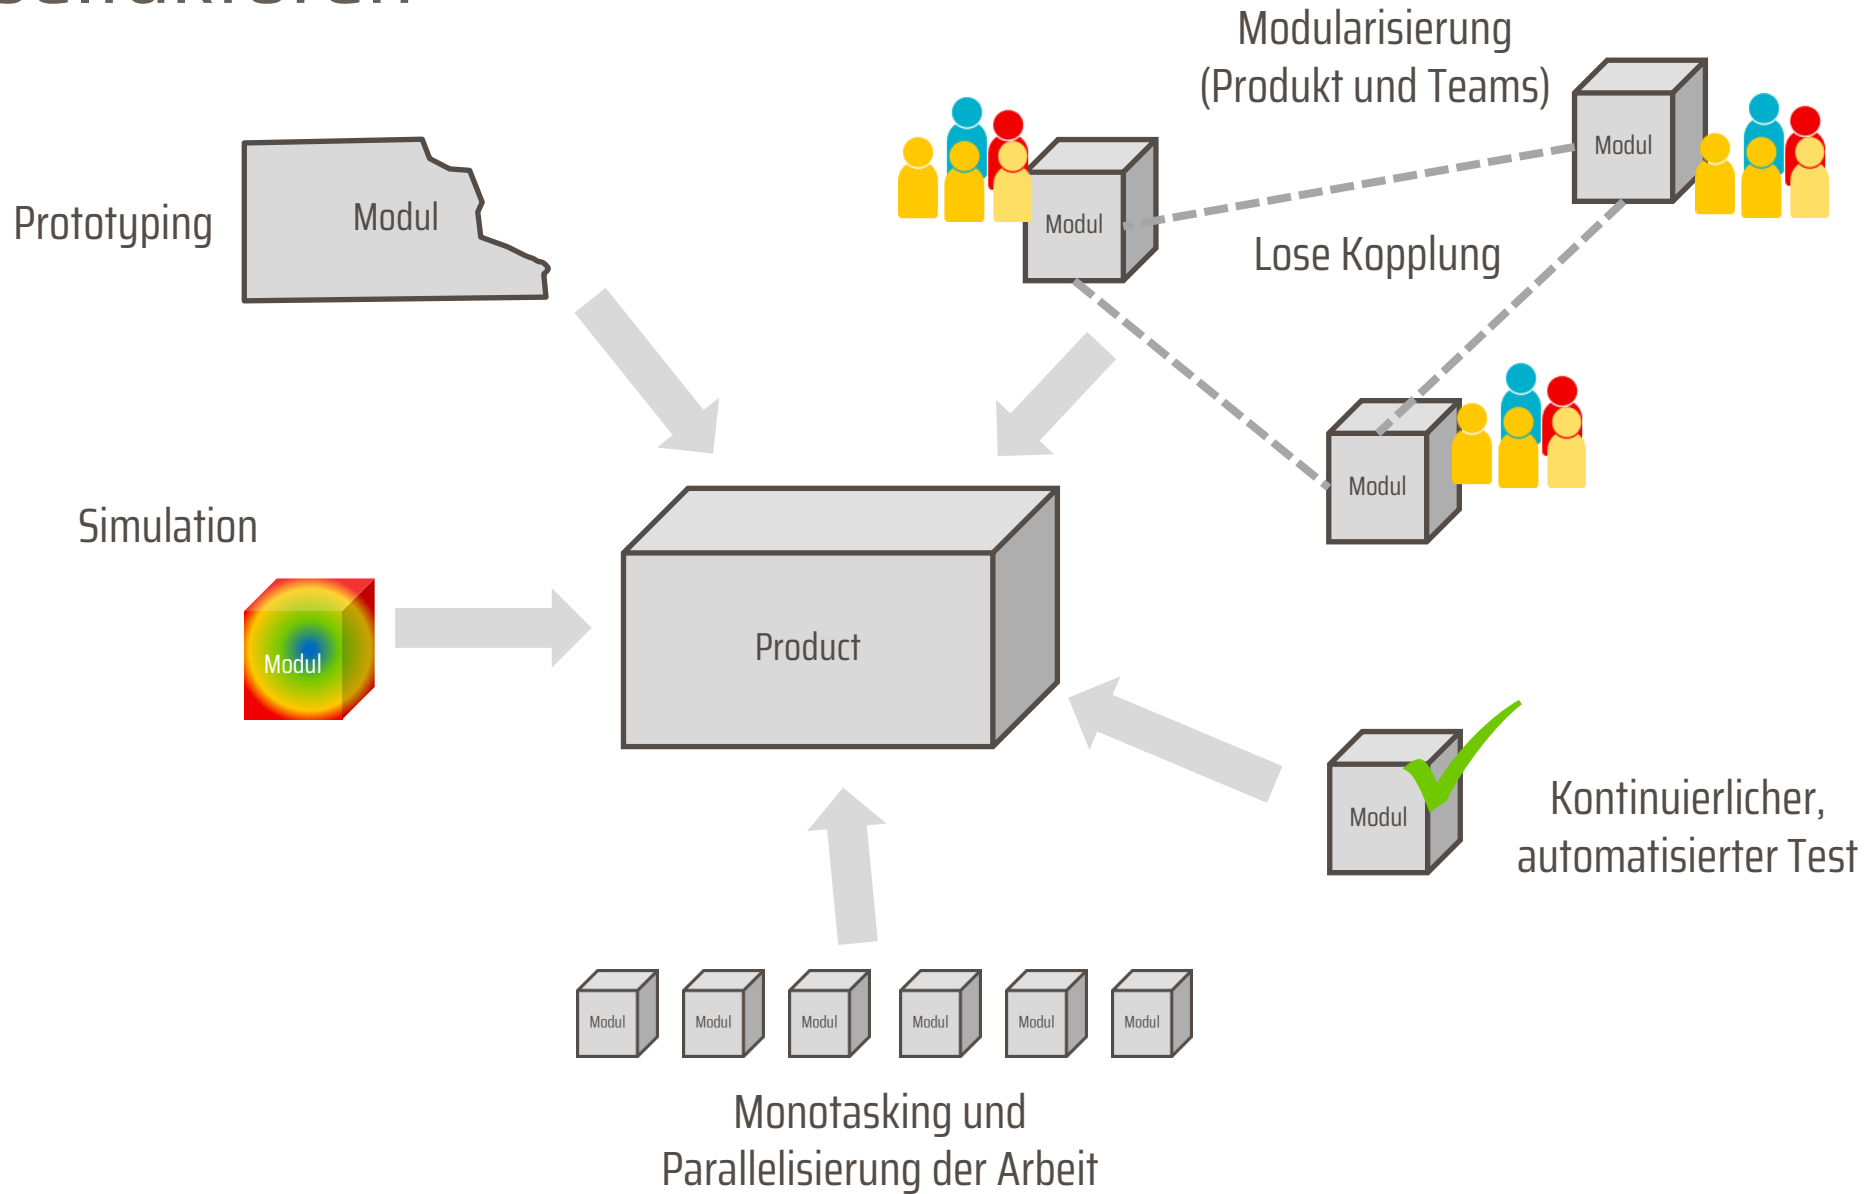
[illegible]

Modularisierung (Produkt und Teams)

Modul

Prototyping

Modul

Modul

Lose Kopplung

Modul

Simulation

Modul

Product

Modul

Kontinuierlicher, automatisierter Test

| Modul | Modul | Modul | Modul | Modul | Modul |
|---|---|---|---|---|---|

Monotasking und Parallelisierung der Arbeit